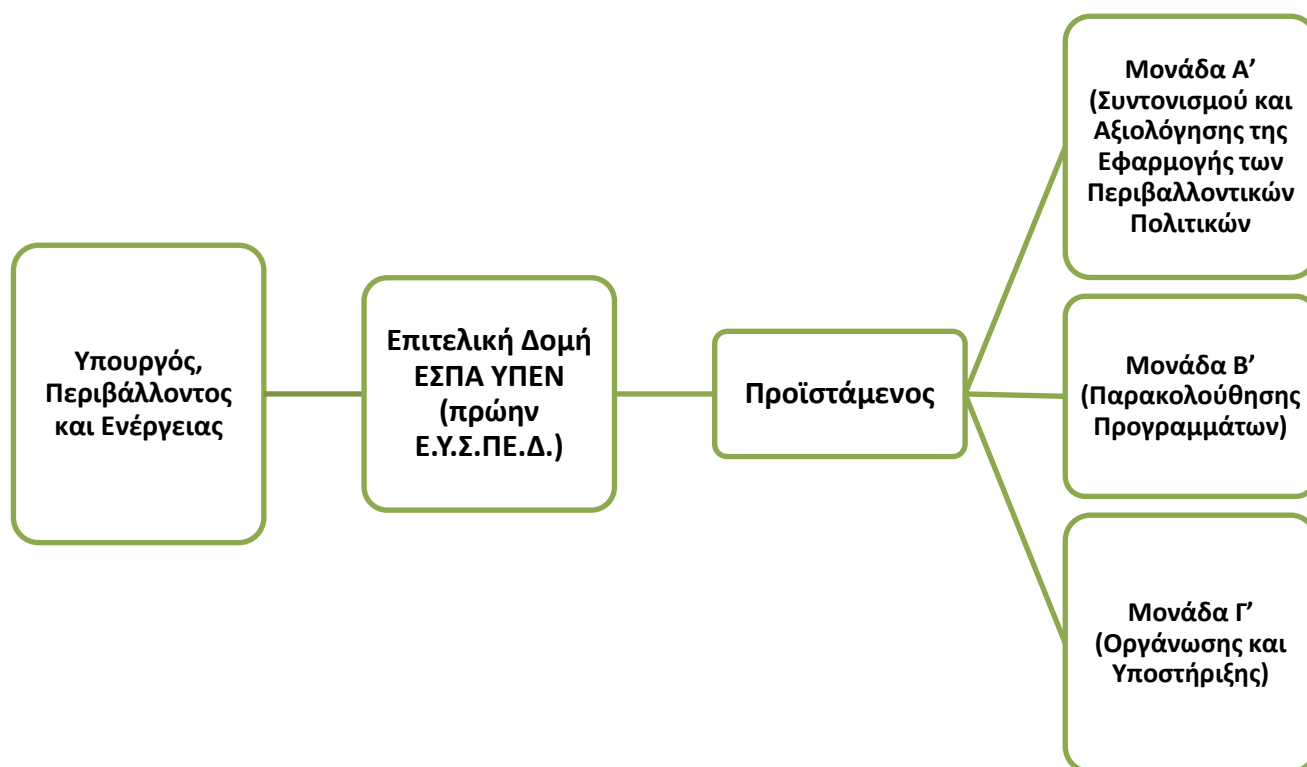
Υπουργός, Περιβάλλοντος και Ενέργειας

Επιτελική Δομή ΕΣΠΑ ΥΠΕΝ (πρώην Ε.Υ.Σ.ΠΕ.Δ.)

Προϊστάμενος

Μονάδα Α’ (Συντονισμού και Αξιολόγησης της Εφαρμογής των Περιβαλλοντικών Πολιτικών

Μονάδα Β’ (Παρακολούθησης Προγραμμάτων)

Μονάδα Γ’ (Οργάνωσης και Υποστήριξης)